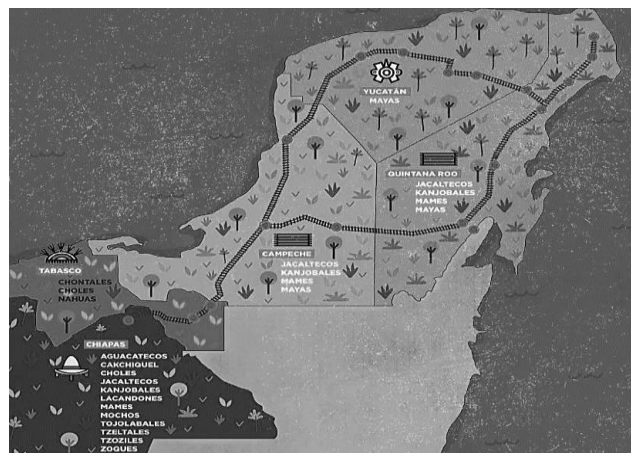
YUCATÁN
MAYAS

QUINTANA ROO
JACALTECOS
KANJOBALES
MAMES
MAYAS

CAMPECHE
JACALTECOS
KANJOBALES
MAMES
MAYAS

TABASCO
CHONTALES
CHOLES
NAHUAS

CHIAPAS
AGUACATECOS
CAKCHIQUEL
CHOLES
JACALTECOS
KANJOBALES
LACANDONES
MAMES
MOCHOS
TOJOLABALES
TZELTALES
TZOZILES
ZOQUES